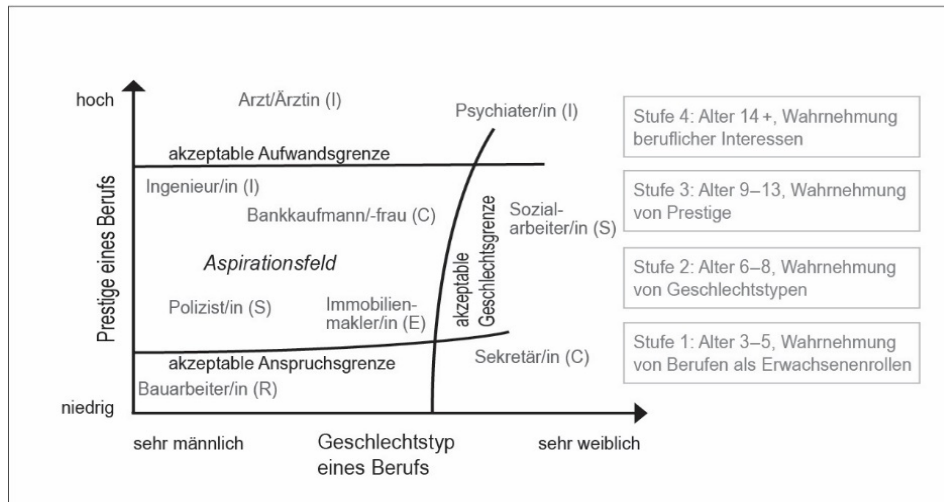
hoch
Prestige eines Berufs
niedrig

Arzt/Ärztin (I)
Psychiater/in (I)
akzeptable Aufwandsgrenze
Ingenieur/in (I)
Bankkaufmann/-frau (C)
akzeptable Geschlechtsgrenze
Sozialarbeiter/in (S)
Aspirationsfeld
Polizist/in (S)
Immobilienmakler/in (E)
akzeptable Anspruchsgrenze
Sekretär/in (C)
Bauarbeiter/in (R)

sehr männlich
Geschlechtstyp eines Berufs
sehr weiblich

Stufe 4: Alter 14 +, Wahrnehmung beruflicher Interessen

Stufe 3: Alter 9–13, Wahrnehmung von Prestige

Stufe 2: Alter 6–8, Wahrnehmung von Geschlechtstypen

Stufe 1: Alter 3–5, Wahrnehmung von Berufen als Erwachsenenrollen